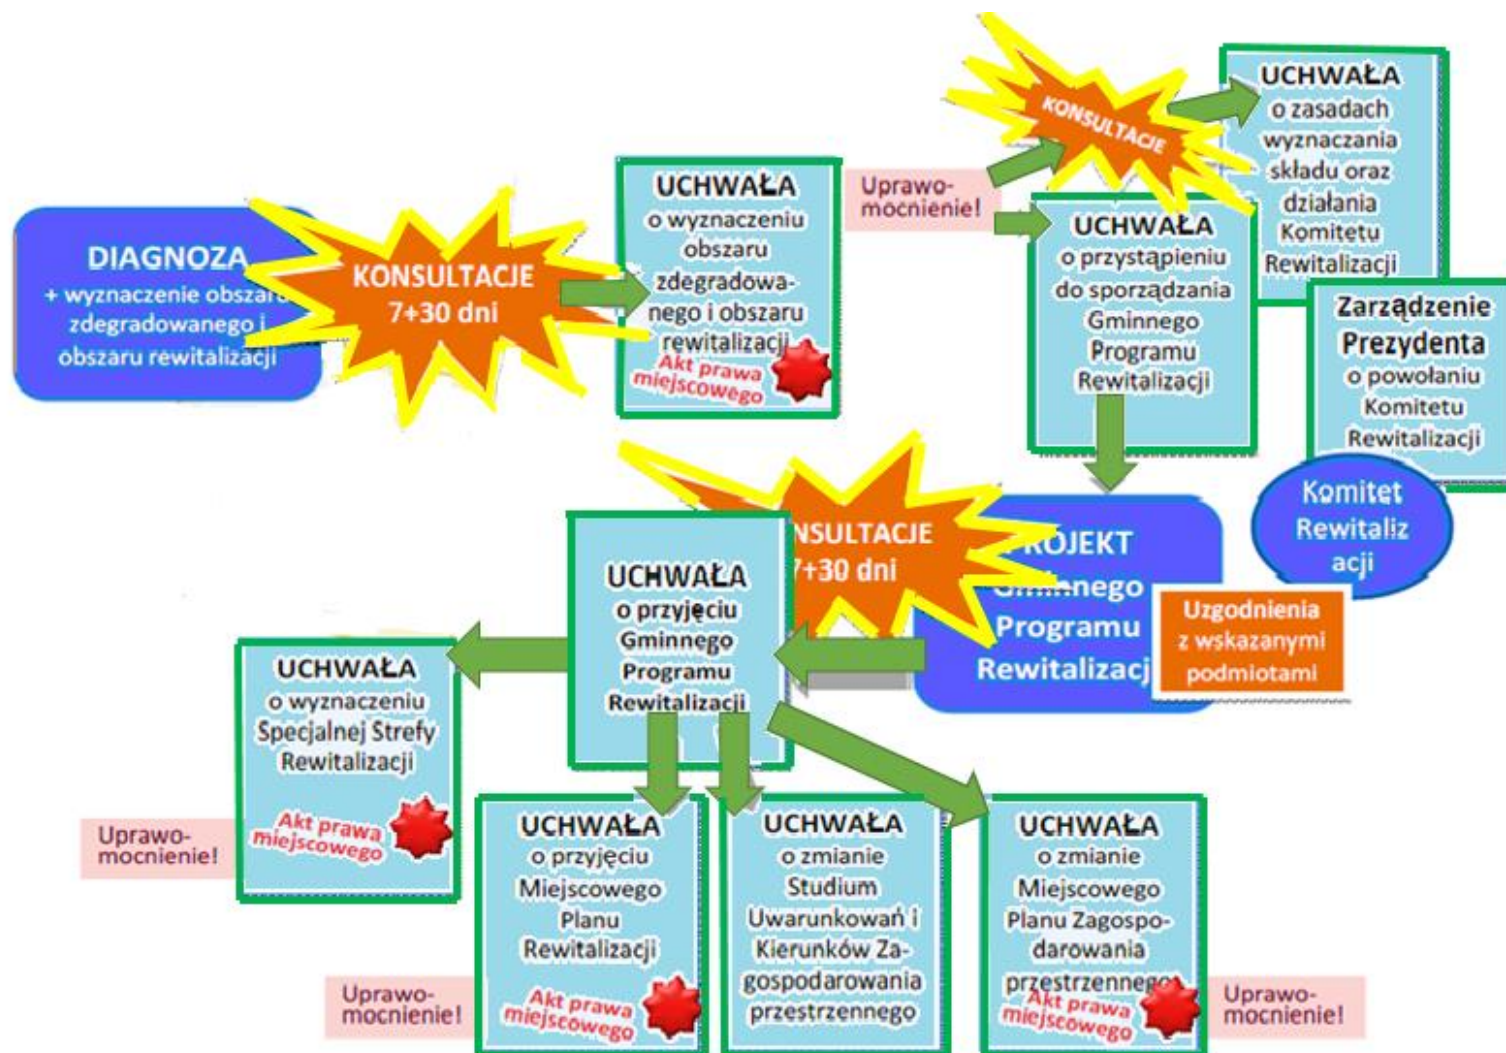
DIAGNOZA
+ wyznaczenie obszaru zdegradowanego i obszaru rewitalizacji

KONSULTACJE 7+30 dni

UCHWAŁA o wyznaczeniu obszaru zdegradowanego i obszaru rewitalizacji
Akt prawa miejscowego

Uprawomocnienie!

KONSULTACJE

UCHWAŁA o zasadach wyznaczania składu oraz działania Komitetu Rewitalizacji

UCHWAŁA o przystąpieniu do sporządzania Gminnego Programu Rewitalizacji

Zarządzenie Prezydenta o powołaniu Komitetu Rewitalizacji

Komitet Rewitalizacji

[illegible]NSULTACJE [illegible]+30 dni

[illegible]ROJEKT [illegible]nego Programu Rewitalizacj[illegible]

Uzgodnienia z wskazanymi podmiotami

UCHWAŁA o przyjęciu Gminnego Programu Rewitalizacji

UCHWAŁA o wyznaczeniu Specjalnej Strefy Rewitalizacji
Akt prawa miejscowego

Uprawomocnienie!

UCHWAŁA o przyjęciu Miejscowego Planu Rewitalizacji
Akt prawa miejscowego

Uprawomocnienie!

UCHWAŁA o zmianie Studium Uwarunkowań i Kierunków Zagospodarowania przestrzennego

UCHWAŁA o zmianie Miejscowego Planu Zagospodarowania przestrzennego
Akt prawa miejscowego

Uprawomocnienie!